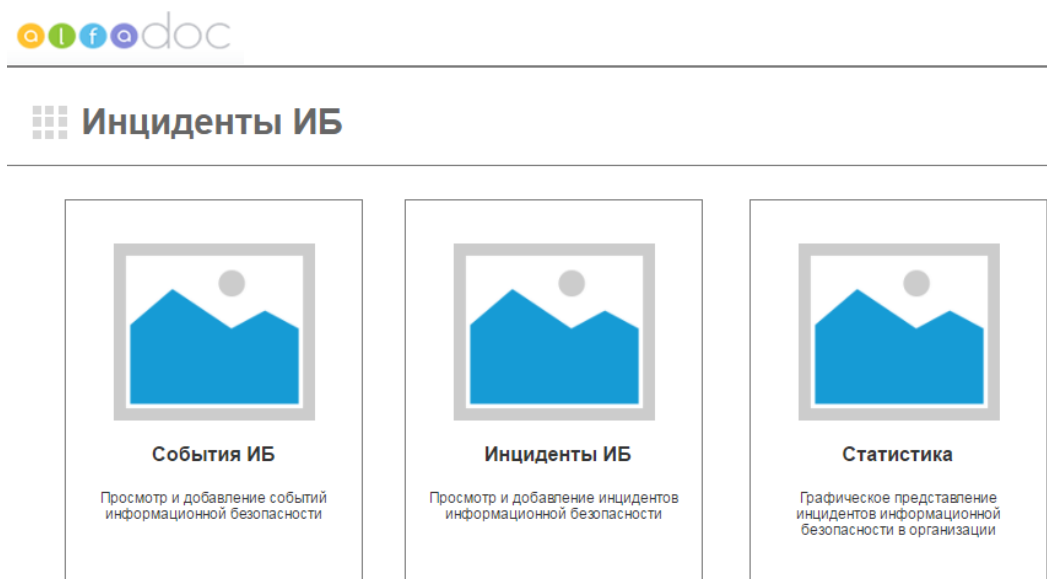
alfadoc

Инциденты ИБ

События ИБ

Просмотр и добавление событий информационной безопасности

Инциденты ИБ

Просмотр и добавление инцидентов информационной безопасности

Статистика

Графическое представление инцидентов информационной безопасности в организации